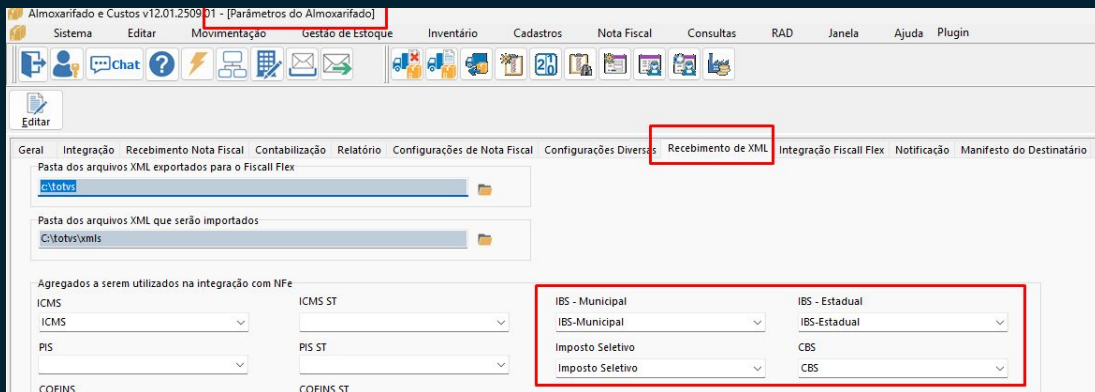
Almoxarifado e Custos v12.01.2509.01 - [Parâmetros do Almoxarifado]

Sistema Editar Movimentação Gestão de Estoque Inventário Cadastros Nota Fiscal Consultas RAD Janela Ajuda Plugin

Chat

Editar

Geral | Integração | Recebimento Nota Fiscal | Contabilização | Relatório | Configurações de Nota Fiscal | Configurações Diversas | Recebimento de XML | Integração Fiscall Flex | Notificação | Manifesto do Destinatário

Pasta dos arquivos XML exportados para o Fiscall Flex
c:\totvs

Pasta dos arquivos XML que serão importados
C:\totvs\xmls

Agregados a serem utilizados na integração com NFe
ICMS
ICMS
ICMS ST
IBS - Municipal
IBS-Municipal
IBS - Estadual
IBS-Estadual
PIS
PIS ST
Imposto Seletivo
Imposto Seletivo
CBS
CBS
COFINS
COFINS ST